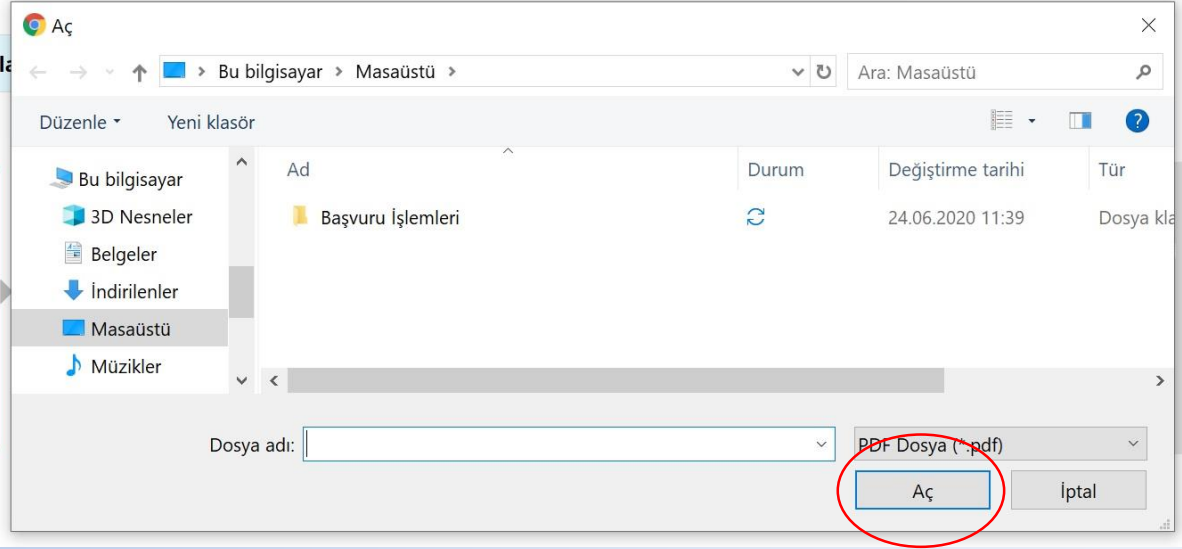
Aç

Bu bilgisayar > Masaüstü >

Ara: Masaüstü

Düzenle ▾ Yeni klasör

Bu bilgisayar
3D Nesneler
Belgeler
İndirilenler
Masaüstü
Müzikler

| Ad | Durum | Değiştirme tarihi | Tür |
|---|---|---|---|
| Başvuru İşlemleri | | 24.06.2020 11:39 | Dosya kla |

Dosya adı:

PDF Dosya (*.pdf)

Aç İptal